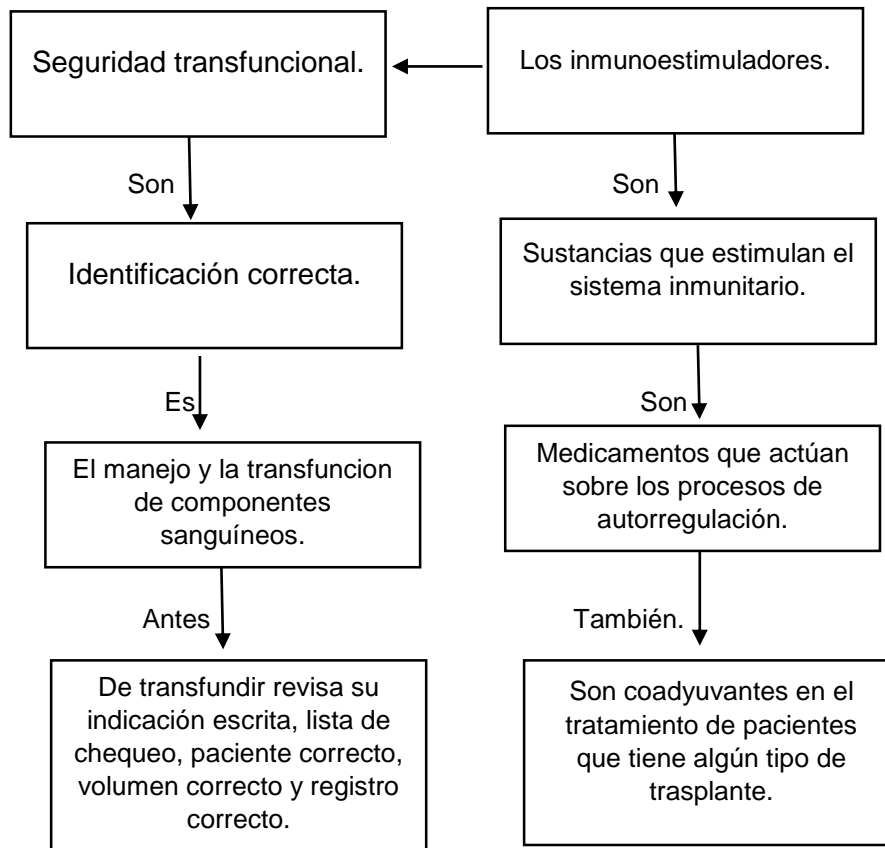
Seguridad transfuncional.

Los inmunoestimuladores.

Son

Identificación correcta.

Es

El manejo y la transfuncion de componentes sanguíneos.

Antes

De transfundir revisa su indicación escrita, lista de chequeo, paciente correcto, volumen correcto y registro correcto.

Son

Sustancias que estimulan el sistema inmunitario.

Son

Medicamentos que actúan sobre los procesos de autorregulación.

También.

Son coadyuvantes en el tratamiento de pacientes que tiene algún tipo de trasplante.